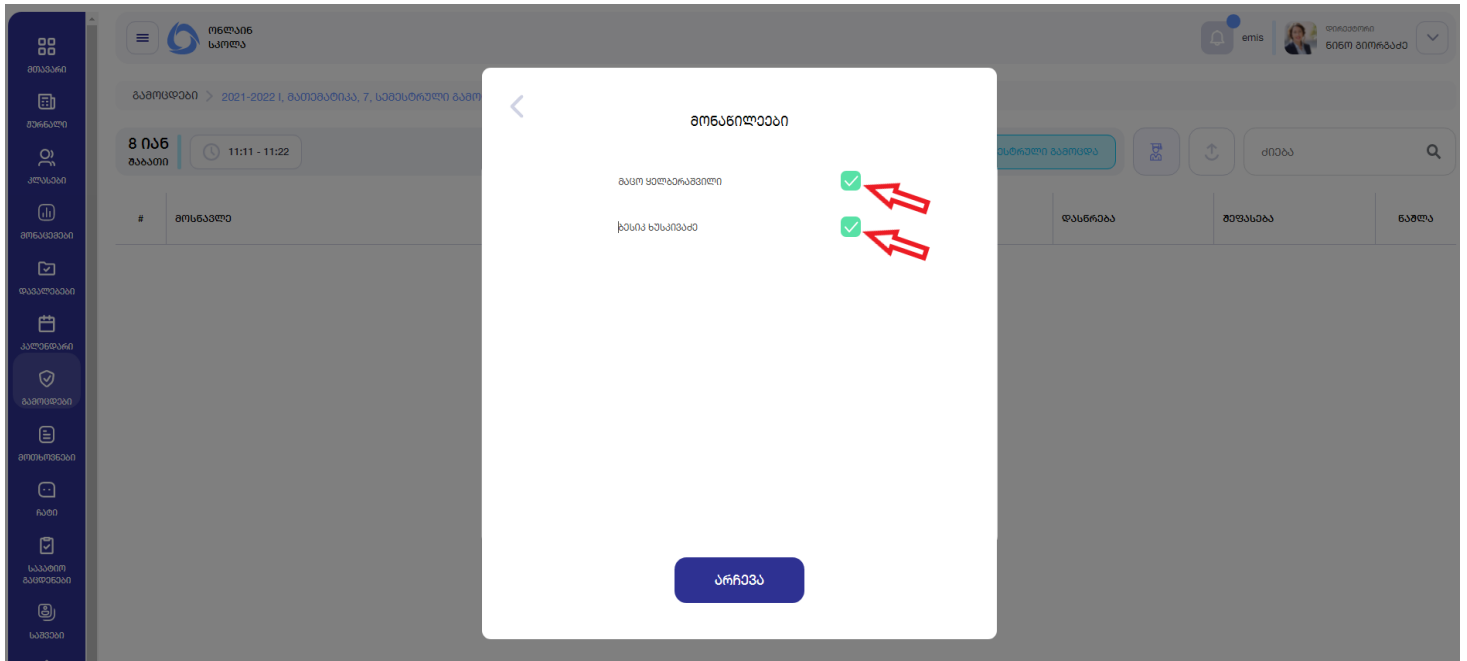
მთავარი
ჟურნალი
კლასები
მონაცემები
დავალებები
კალენდარი
გამოცდები
მოთხოვნები
ჩატი
საკადრო ბაზა
საშვები

ონლაინ სკოლა

emis
დირექტორი
ნინო გიორგაძე

გამოცდები > 2021-2022 I, მათემატიკა, 7, სემესტრული გამო

8 იან
შაბათი
11:11 - 11:22

სტრული გამოცდა
ძიება

# მოსწავლე დასრულება შეფასება ნაშრომი

მონაწილეები

მაცო ყელბერაშვილი
ბესიკ ხუსკივაძე

არჩევა